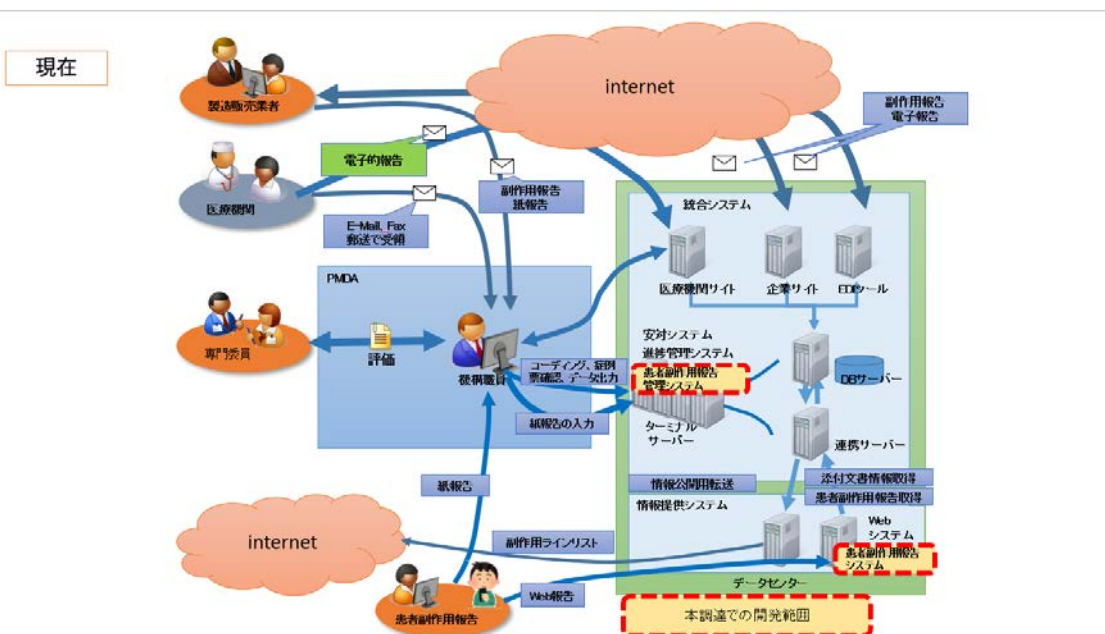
現在

製造販売業者

internet

副作用報告
電子報告

電子的報告

医療機関

副作用報告
紙報告

E-Mail, Fax
郵送で受領

統合システム

医療機関サイト

企業サイト

EDIツール

PMDA

専門委員

評価

機構職員

コーディング、症例票確認、データ出力

安対システム
進捗管理システム
患者副作用報告管理システム

DBサーバー

紙報告の入力

ターミナルサーバー

連携サーバー

情報公開用転送

添付文書情報取得

患者副作用報告取得

紙報告

情報提供システム

Web
システム

internet

副作用ラインリスト

患者副作用報告
システム

データセンター

Web報告

患者副作用報告

本調達での開発範囲